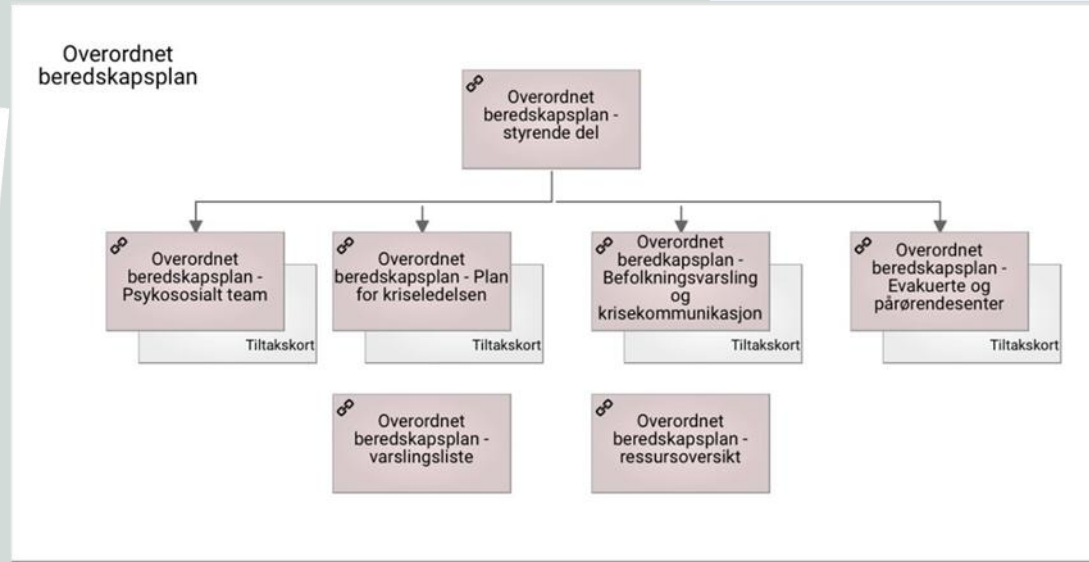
Overordnet beredskapsplan

Overordnet beredskapsplan - styrende del

Overordnet beredskapsplan - Psykososialt team

Tiltakskort

Overordnet beredskapsplan - Plan for kriseledelsen

Tiltakskort

Overordnet beredkapsplan - Befolkningsvarsling og krisekommunikasjon

Tiltakskort

Overordnet beredskapsplan - Evakuerte og pårørendesenter

Tiltakskort

Overordnet beredskapsplan - varslingsliste

Overordnet beredskapsplan - ressursoversikt